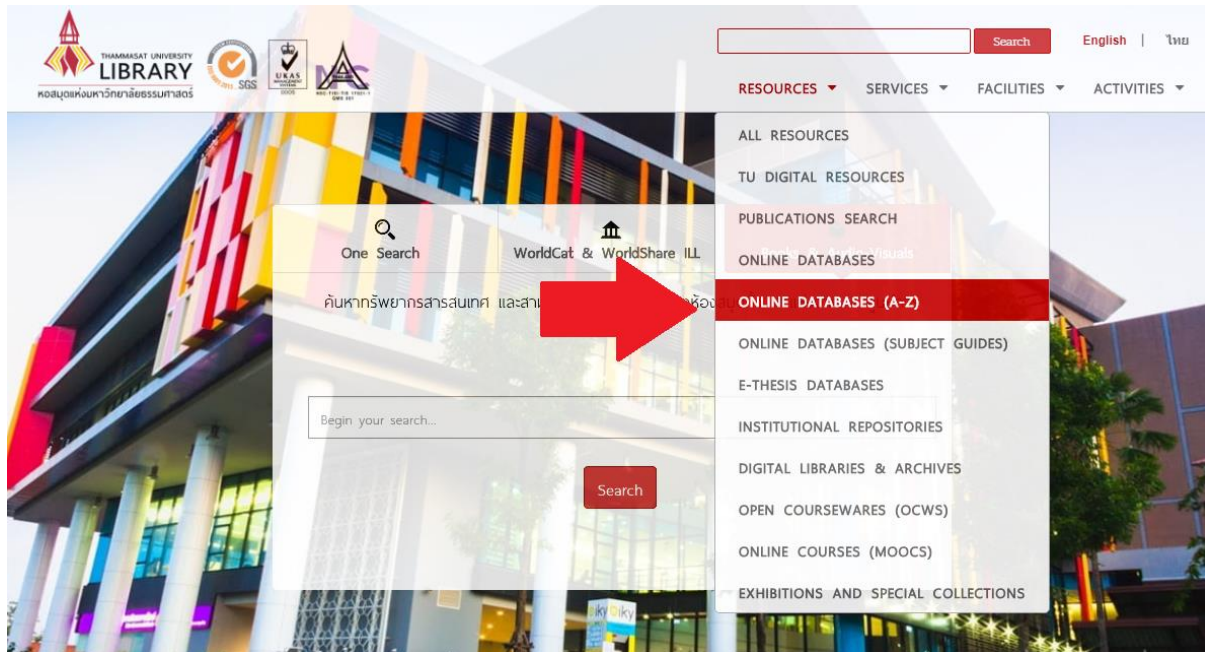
THAMMASAT UNIVERSITY
LIBRARY
หอสมุดแห่งมหาวิทยาลัยธรรมศาสตร์

SGS

UKAS

Search

English | ไทย

RESOURCES ▾ SERVICES ▾ FACILITIES ▾ ACTIVITIES ▾

ALL RESOURCES
TU DIGITAL RESOURCES
PUBLICATIONS SEARCH
ONLINE DATABASES
ONLINE DATABASES (A-Z)
ONLINE DATABASES (SUBJECT GUIDES)
E-THESIS DATABASES
INSTITUTIONAL REPOSITORIES
DIGITAL LIBRARIES & ARCHIVES
OPEN COURSEWARES (OCWS)
ONLINE COURSES (MOOCS)
EXHIBITIONS AND SPECIAL COLLECTIONS

One Search

WorldCat & WorldShare ILL

ค้นหาทรัพยากรสารสนเทศ และสา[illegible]ห้อง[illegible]

Begin your search...

Search